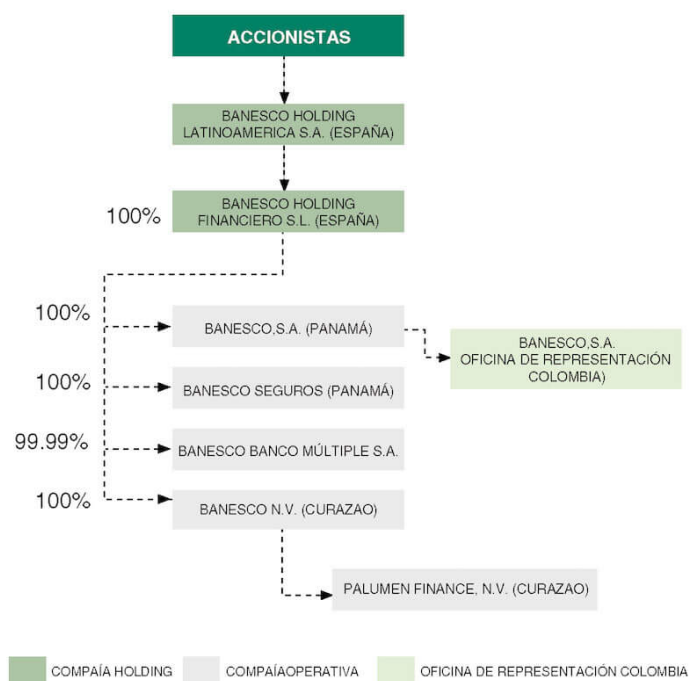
ACCIONISTAS

BANESCO HOLDING LATINOAMERICA S.A. (ESPAÑA)

100%

BANESCO HOLDING FINANCIERO S.L. (ESPAÑA)

100%

BANESCO,S.A. (PANAMÁ)

BANESCO,S.A. OFICINA DE REPRESENTACIÓN COLOMBIA)

100%

BANESCO SEGUROS (PANAMÁ)

99.99%

BANESCO BANCO MÚLTIPLE S.A.

100%

BANESCO N.V. (CURAZAO)

PALUMEN FINANCE, N.V. (CURAZAO)

COMPAÍA HOLDING

COMPAÍAOPERATIVA

OFICINA DE REPRESENTACIÓN COLOMBIA